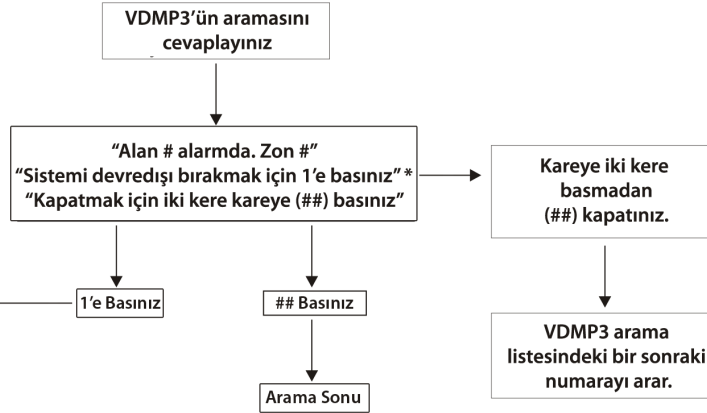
VDMP3'ün aramasını cevaplayınız

"Alan # alarmda. Zon #"
"Sistemi devredışı bırakmak için 1'e basınız" *
"Kapatmak için iki kere kareye (##) basınız"

Kareye iki kere basmadan (##) kapatınız.

1'e Basınız

## Basınız

Arama Sonu

VDMP3 arama listesindeki bir sonraki numarayı arar.